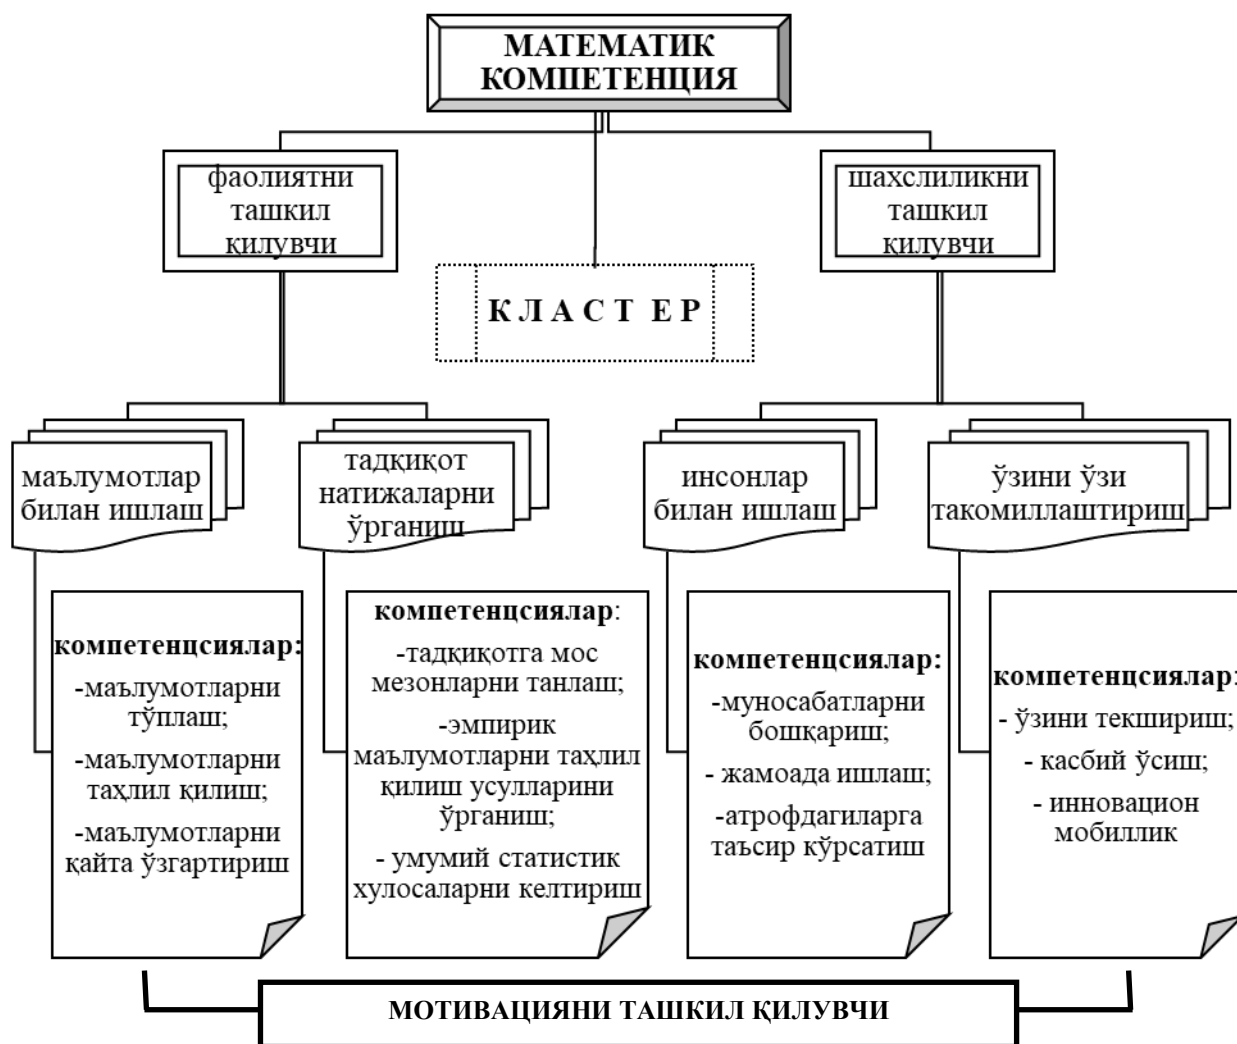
МАТЕМАТИК КОМПЕТЕНЦИЯ

фаолиятни ташкил қилувчи

шахслиликни ташкил қилувчи

К Л А С Т Е Р

маълумотлар билан ишлаш

тадқиқот натижаларни ўрганиш

инсонлар билан ишлаш

ўзини ўзи такомиллаштириш

компетенциялар:
-маълумотларни тўплаш;
-маълумотларни таҳлил қилиш;
-маълумотларни қайта ўзгартириш

компетенциялар:
-тадқиқотга мос мезонларни танлаш;
-эмпирик маълумотларни таҳлил қилиш усулларини ўрганиш;
- умумий статистик хулосаларни келтириш

компетенциялар:
-муносабатларни бошқариш;
- жамоада ишлаш;
-атрофдагиларга таъсир кўрсатиш

компетенциялар:
- ўзини текшириш;
- касбий ўсиш;
- инновацион мобиллик

МОТИВАЦИЯНИ ТАШКИЛ ҚИЛУВЧИ